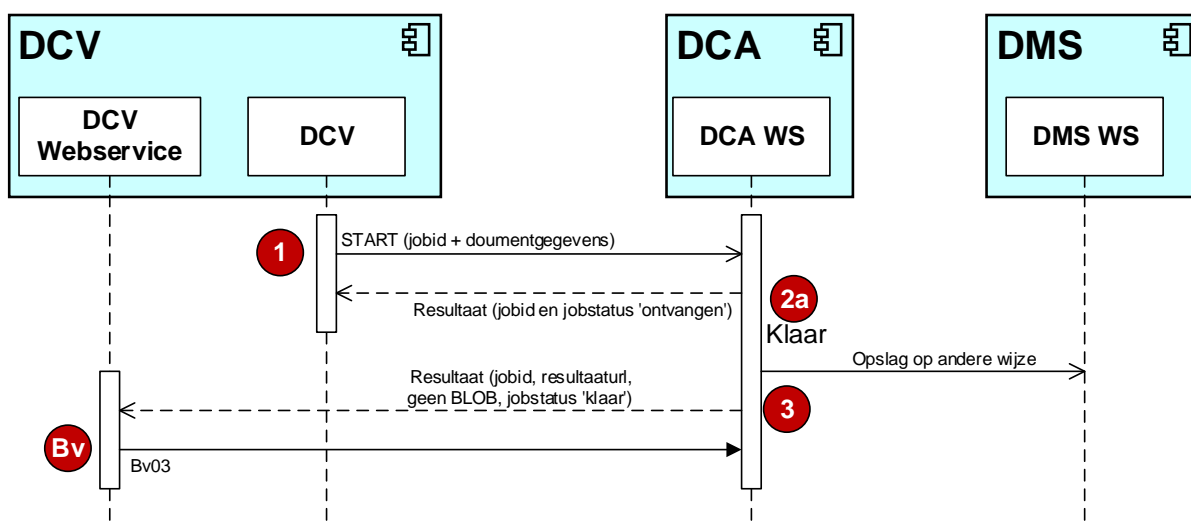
DCV

DCV Webservice

DCV

DCA

DCA WS

DMS

DMS WS

1

START (jobid + doumentgegevens)

Resultaat (jobid en jobstatus 'ontvangen')

2a

Klaar

Opslag op andere wijze

Resultaat (jobid, resultaaturl, geen BLOB, jobstatus 'klaar')

3

Bv

Bv03